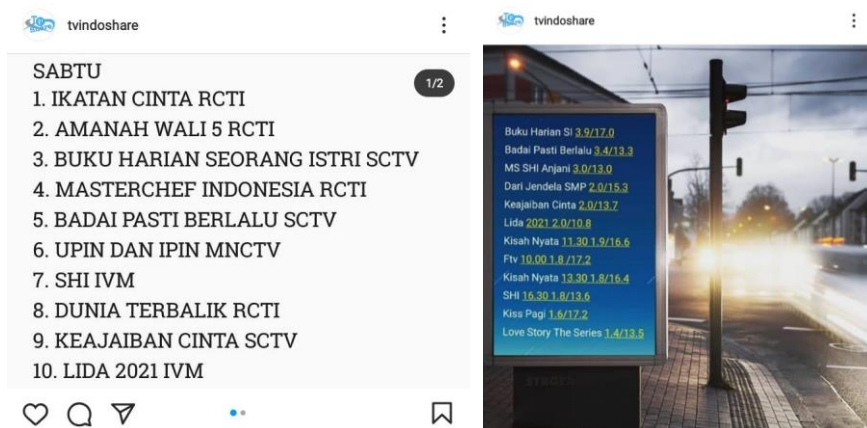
tvindoshare

SABTU
1/2
1. IKATAN CINTA RCTI
2. AMANAH WALI 5 RCTI
3. BUKU HARIAN SEORANG ISTRI SCTV
4. MASTERCHEF INDONESIA RCTI
5. BADAI PASTI BERLALU SCTV
6. UPIN DAN IPIN MNCTV
7. SHI IVM
8. DUNIA TERBALIK RCTI
9. KEAJAIBAN CINTA SCTV
10. LIDA 2021 IVM

tvindoshare

Buku Harian SI 3.9/17.0
Badai Pasti Berlalu 3.4/13.3
MS SHI Anjani 3.0/13.0
Dari Jendela SMP 2.0/15.3
Keajaiban Cinta 2.0/13.7
Lida 2021 2.0/10.8
Kisah Nyata 11.30 1.9/16.6
Ftv 10.00 1.8 /17.2
Kisah Nyata 13.30 1.8/16.4
SHI 16.30 1.8/13.6
Kiss Pagi 1.6/17.2
Love Story The Series 1.4/13.5